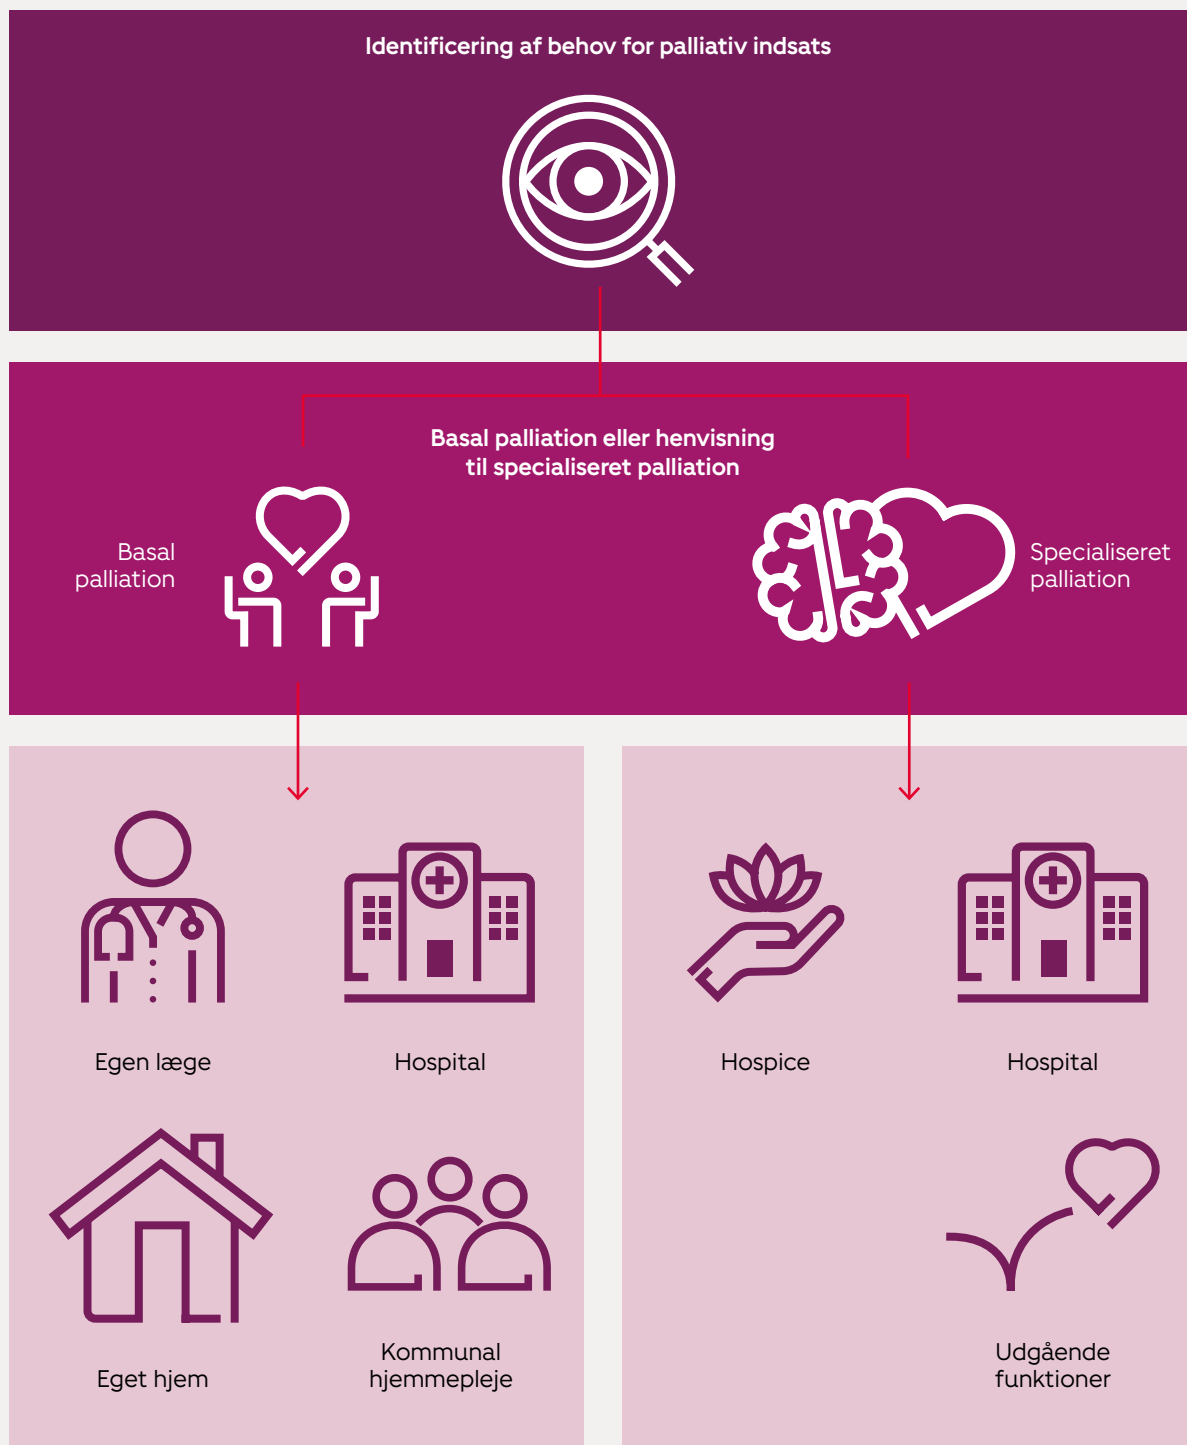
Identificering af behov for palliativ indsats

Basal palliation eller henvisning til specialiseret palliation

Basal palliation

Specialiseret palliation

Egen læge

Hospital

Eget hjem

Kommunal hjemmepleje

Hospice

Hospital

Udgående funktioner